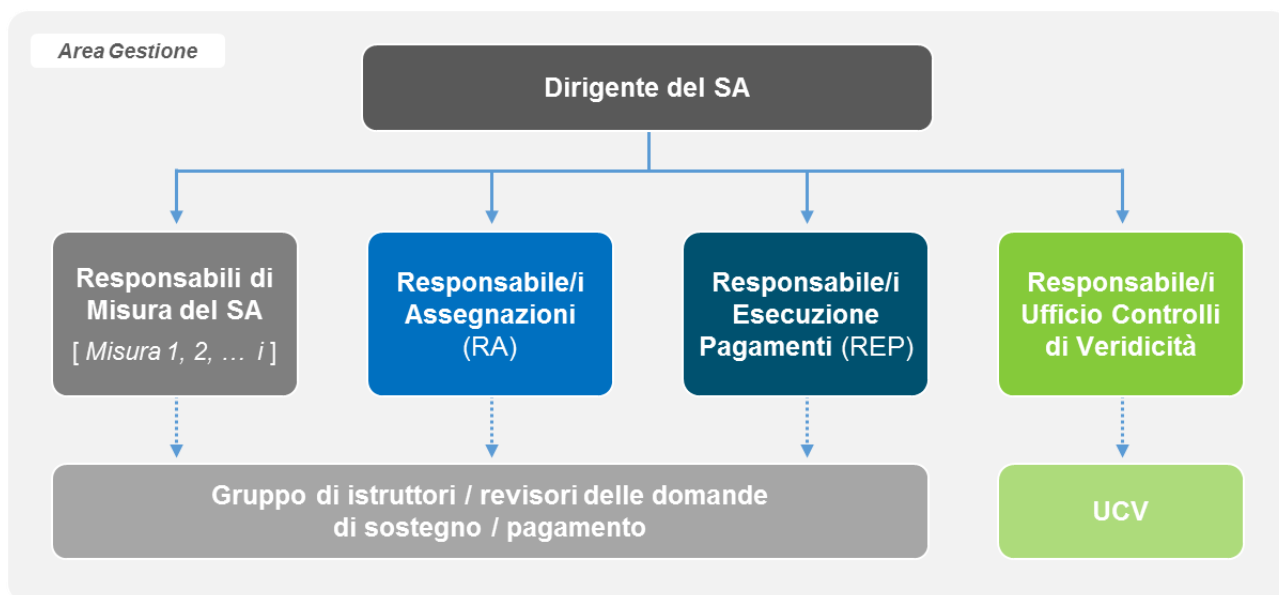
Area Gestione

Dirigente del SA

Responsabili di Misura del SA
[ Misura 1, 2, … i ]

Responsabile/i Assegnazioni (RA)

Responsabile/i Esecuzione Pagamenti (REP)

Responsabile/i Ufficio Controlli di Veridicità

Gruppo di istruttori / revisori delle domande di sostegno / pagamento

UCV